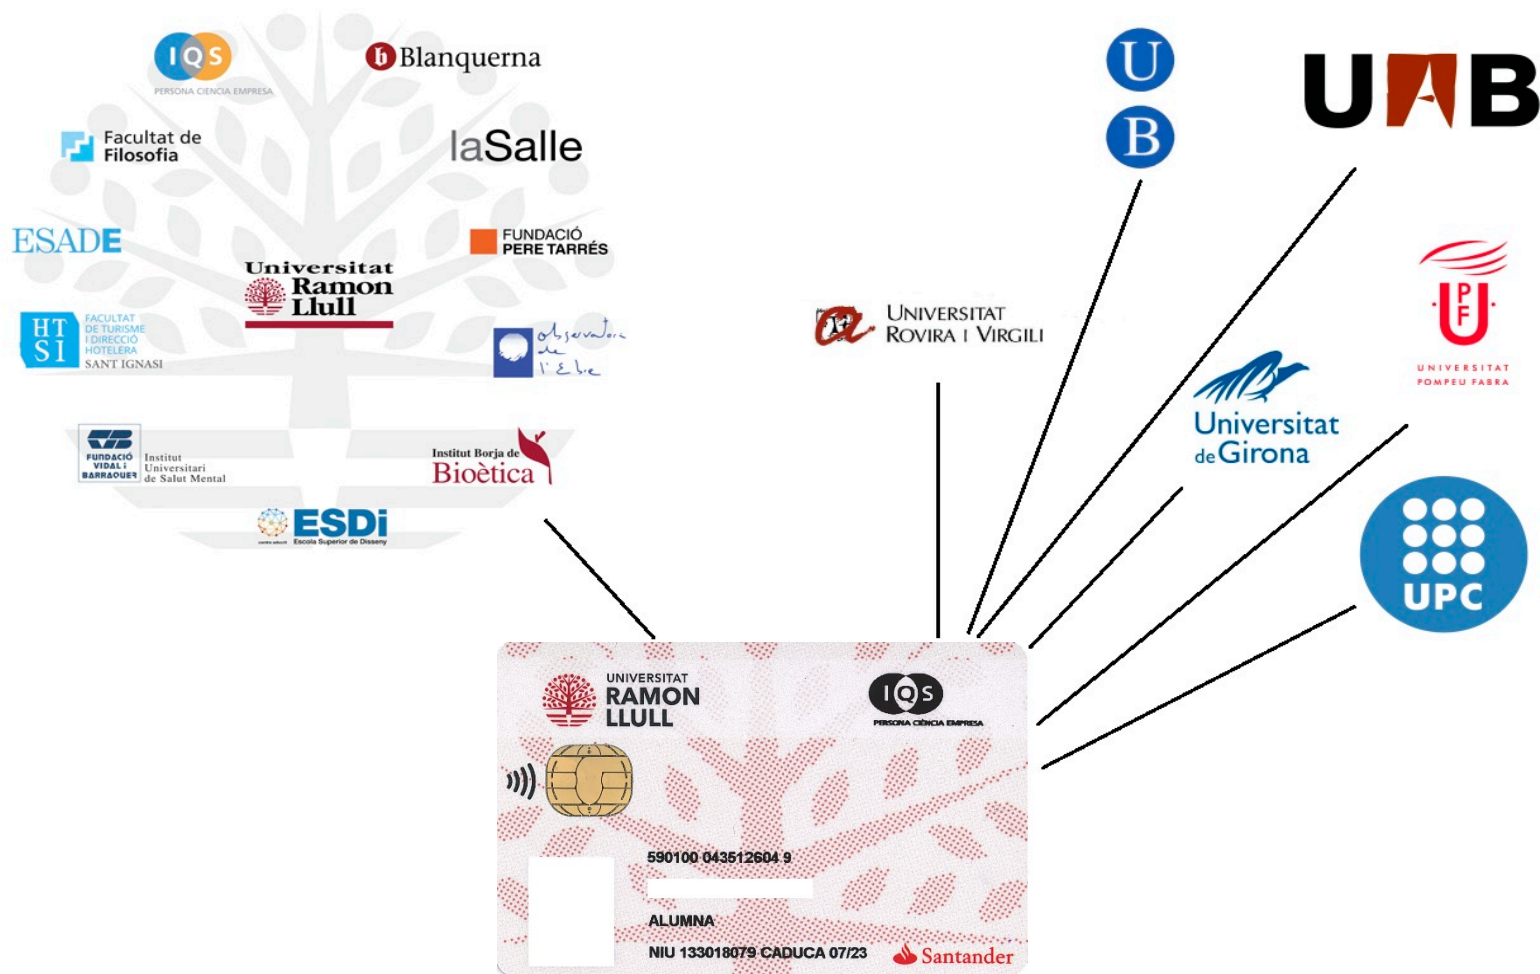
IQS
PERSONA CIENCIA EMPRESA

Blanquerna

Facultat de Filosofia

laSalle

ESADE

FUNDACIÓ PERE TARRÉS

Universitat Ramon Llull

HT SI FACULTAT DE TURISME I DIRECCIÓ HOTELERA SANT IGNASI

observatori de l'Ebre

FUNDACIÓ VIDAL I BARRAQUER Institut Universitari de Salut Mental

Institut Borja de Bioètica

ESDi Escola Superior de Disseny

U B

UAB

UNIVERSITAT ROVIRA I VIRGILI

UPF UNIVERSITAT POMPEU FABRA

Universitat de Girona

UPC

UNIVERSITAT RAMON LLULL

IQS PERSONA CIÈNCIA EMPRESA

590100 043512604 9

ALUMNA

NIU 133018079 CADUCA 07/23

Santander